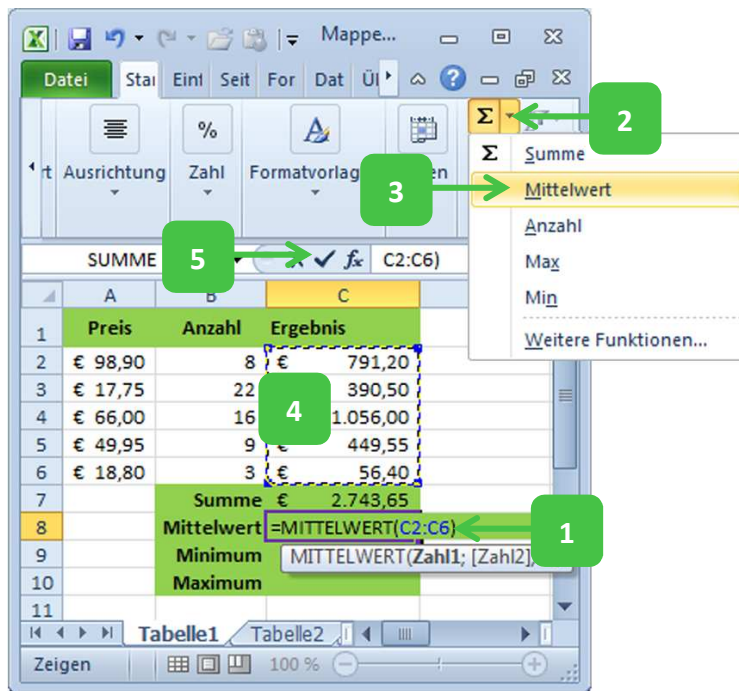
Mappe...

Datei | Sta | Einf | Seit | For | Dat | Üb

rt | Ausrichtung | % Zahl | Formatvorlag | en

Σ | 2

Σ Summe
3 | Mittelwert
Anzahl
Max
Min
Weitere Funktionen...

SUMME | 5 | $f_x$ | C2:C6)

| | A | B | C |
|---|---|---|---|
| 1 | Preis | Anzahl | Ergebnis |
| 2 | € 98,90 | 8 | € 791,20 |
| 3 | € 17,75 | 22 | 390,50 |
| 4 | € 66,00 | 16 | 1.056,00 |
| 5 | € 49,95 | 9 | € 449,55 |
| 6 | € 18,80 | 3 | € 56,40 |
| 7 | | Summe | € 2.743,65 |
| 8 | | Mittelwert | =MITTELWERT(C2:C6) |
| 9 | | Minimum | MITTELWERT(Zahl1; [Zahl2]; |
| 10 | | Maximum | |
| 11 | | | |

4

1

Tabelle1 | Tabelle2

Zeigen | 100 %